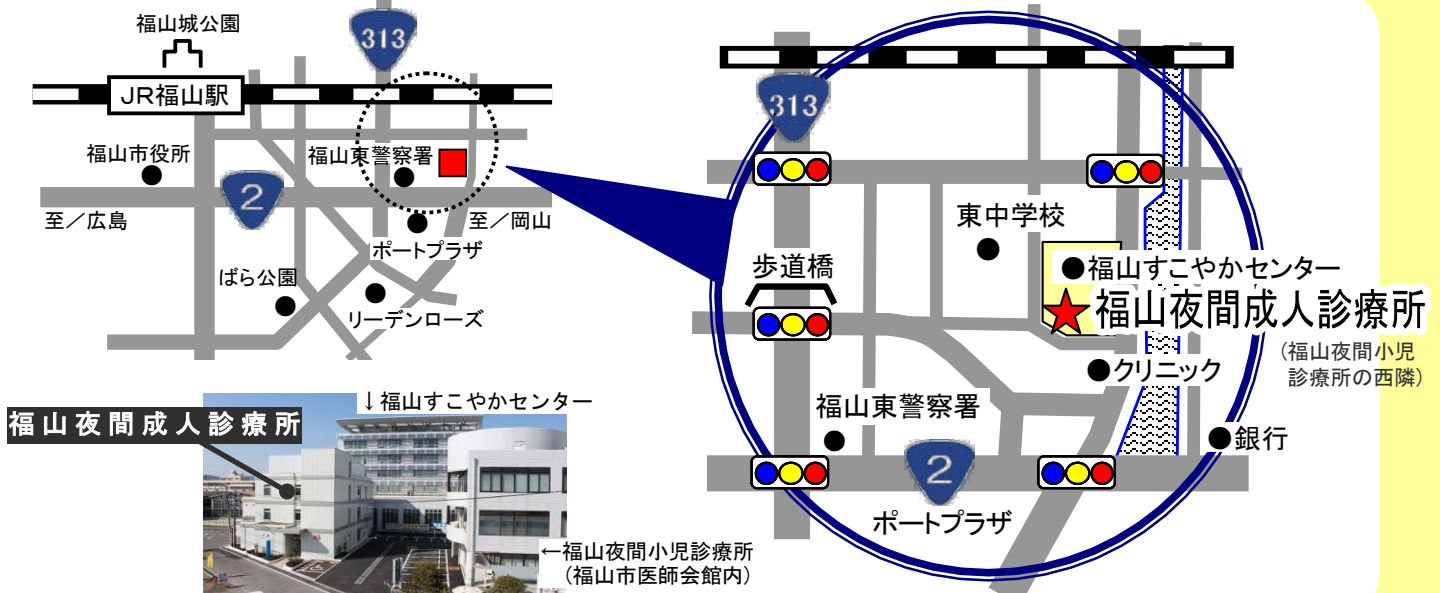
福山城公園

313

JR福山駅

福山市役所

福山東警察署

2

至／広島

至／岡山

ポートプラザ

ばら公園

リーデンローズ

313

東中学校

歩道橋

福山すこやかセンター

福山夜間成人診療所

（福山夜間小児診療所の西隣）

クリニック

福山東警察署

銀行

2

ポートプラザ

↓福山すこやかセンター

福山夜間成人診療所

←福山夜間小児診療所
（福山市医師会館内）